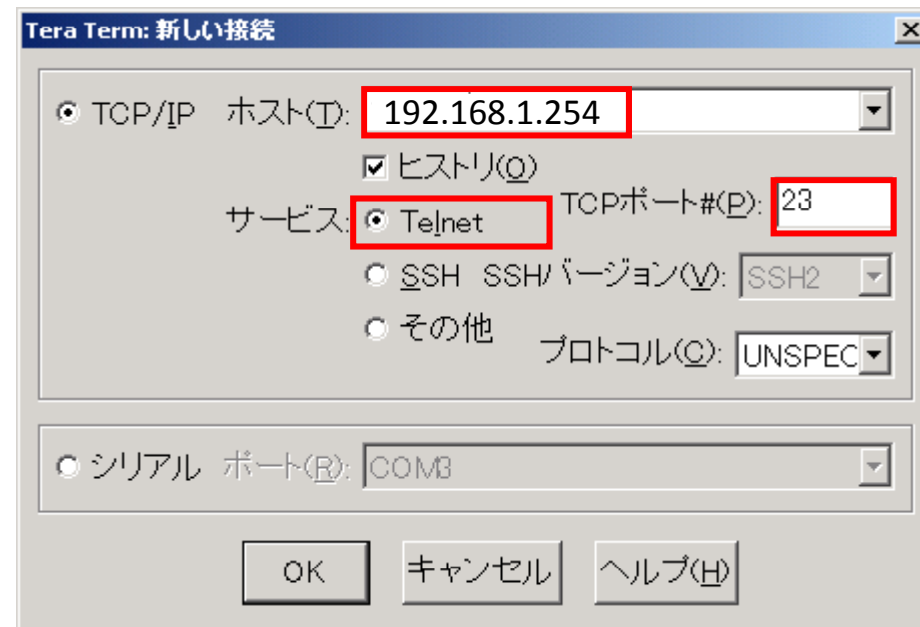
Tera Term: 新しい接続

TCP/IP ホスト(T): 192.168.1.254

ヒストリ(O)

サービス: Telnet

TCPポート#(P): 23

SSH SSHバージョン(V): SSH2

その他

プロトコル(C): UNSPEC

シリアル ポート(R): COM3

OK キャンセル ヘルプ(H)